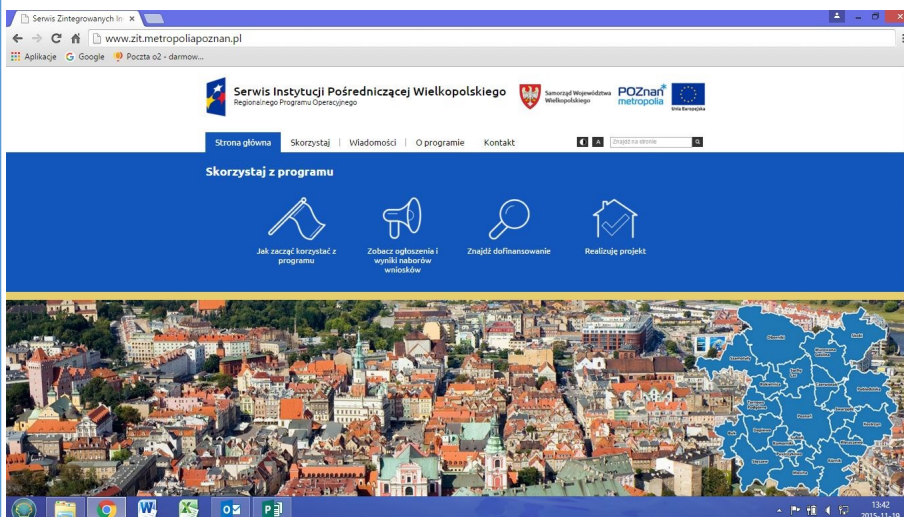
Serwis Zintegrowanych In ×

www.zit.metropoliapoznan.pl

Aplikacje Google Poczta o2 - darmow...

Serwis Instytucji Pośredniczącej Wielkopolskiego
Regionalnego Programu Operacyjnego

Samorząd Województwa Wielkopolskiego

POZnan metropolia

Unia Europejska

Strona główna | Skorzystaj | Wiadomości | O programie | Kontakt

A

Znajdź na stronie

Skorzystaj z programu

Jak zacząć korzystać z programu

Zobacz ogłoszenia i wyniki naborów wniosków

Znajdź dofinansowanie

Realizuję projekt

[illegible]

13:42
2015-11-10